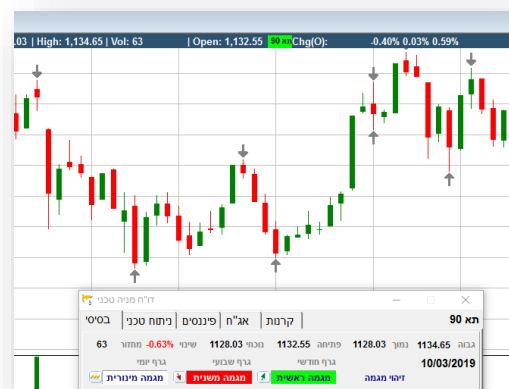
03 | High: 1,134.65 | Vol: 63 | Open: 1,132.55 תא 90 Chg(O): -0.40% 0.03% 0.59%

דו"ח מניה טכני

תא 90

בסיסי | ניתוח טכני | פיננסים | אג"ח | קרנות

גבוה 1134.65 נמוך 1128.03 פתיחה 1132.55 נוכחי 1128.03 שינוי -0.63% מחזור 63

10/03/2019 גרף חודשי גרף שבועי גרף יומי

זיהוי מגמה מגמה ראשית מגמה משנית מגמה מינורית